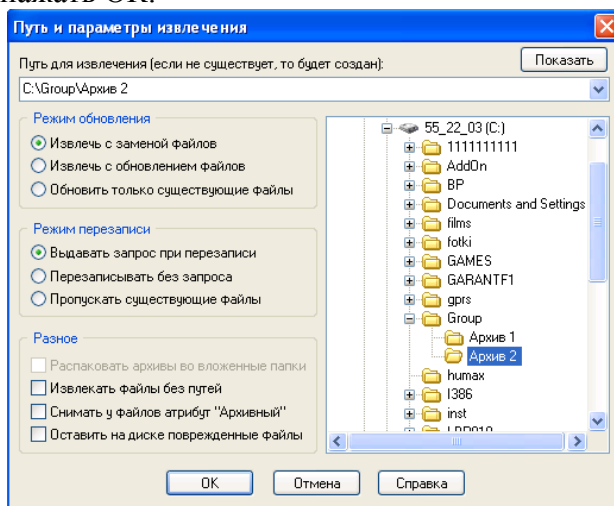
нажать OK.

Путь и параметры извлечения

Путь для извлечения (если не существует, то будет создан):

Показать

C:\Group\Архив 2

Режим обновления

Извлечь с заменой файлов

Извлечь с обновлением файлов

Обновить только существующие файлы

Режим перезаписи

Выдавать запрос при перезаписи

Перезаписывать без запроса

Пропускать существующие файлы

Разное

Распаковать архивы во вложенные папки

Извлекать файлы без путей

Снимать у файлов атрибут "Архивный"

Оставить на диске поврежденные файлы

55_22_03 (C:)
1111111111
AddOn
BP
Documents and Settings
films
fotki
GAMES
GARANTF1
gprs
Group
Архив 1
Архив 2
humax
I386
inst
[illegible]

OK

Отмена

Справка